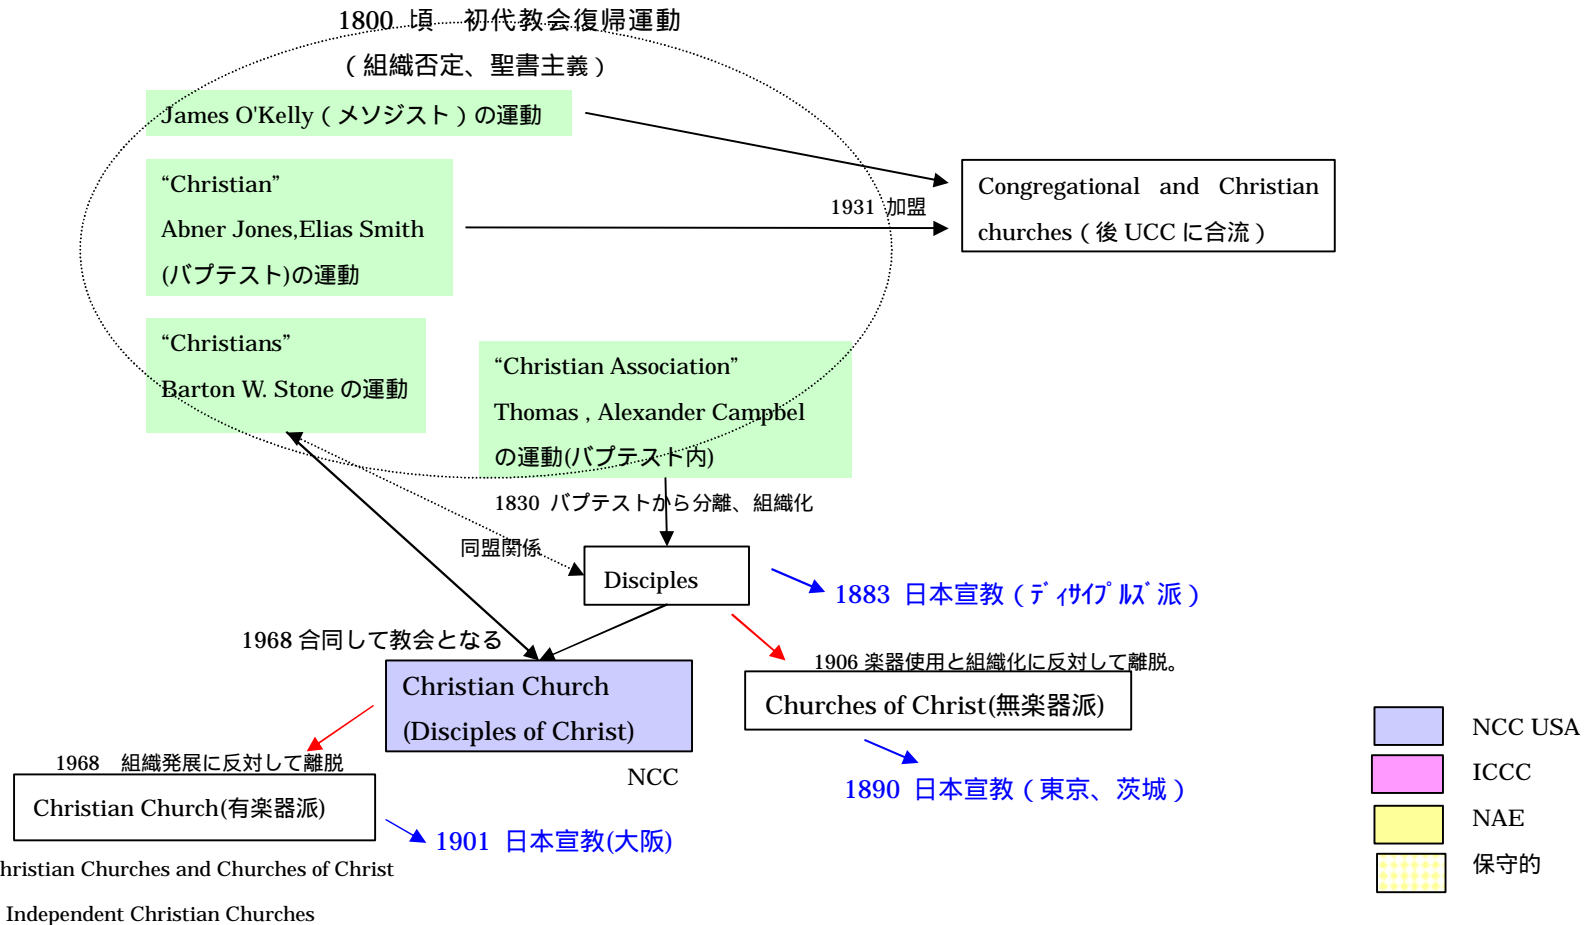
1800 頃 初代教会復帰運動

（組織否定、聖書主義）

James O'Kelly（メソジスト）の運動

“Christian”

Abner Jones,Elias Smith

(バプテスト)の運動

“Christians”

Barton W. Stone の運動

“Christian Association”

Thomas , Alexander Campbel

の運動(バプテスト内)

1931 加盟

Congregational and Christian churches（後 UCC に合流）

1830 バプテストから分離、組織化

同盟関係

Disciples

1883 日本宣教（ﾃﾞｨｻｲﾌﾟﾙｽﾞ派）

1968 合同して教会となる

1906 楽器使用と組織化に反対して離脱。

Christian Church

(Disciples of Christ)

Churches of Christ(無楽器派)

NCC

1968 組織発展に反対して離脱

Christian Church(有楽器派)

1890 日本宣教（東京、茨城）

1901 日本宣教(大阪)

hristian Churches and Churches of Christ

Independent Christian Churches

NCC USA

ICCC

NAE

保守的